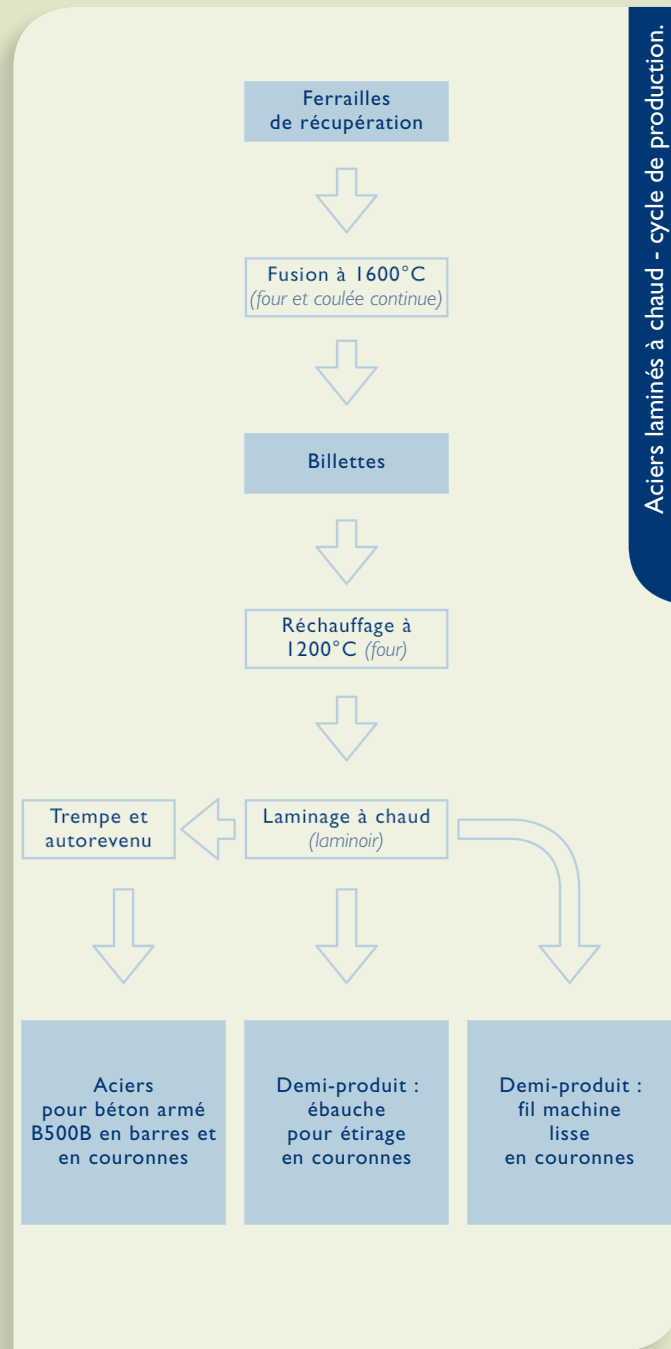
Aciers laminés à chaud - cycle de production.

Ferrailles de récupération

Fusion à 1600°C
*(four et coulée continue)*

Billettes

Réchauffage à 1200°C *(four)*

Trempe et autorevenu

Laminage à chaud
*(laminoir)*

Aciers pour béton armé B500B en barres et en couronnes

Demi-produit : ébauche pour étirage en couronnes

Demi-produit : fil machine lisse en couronnes